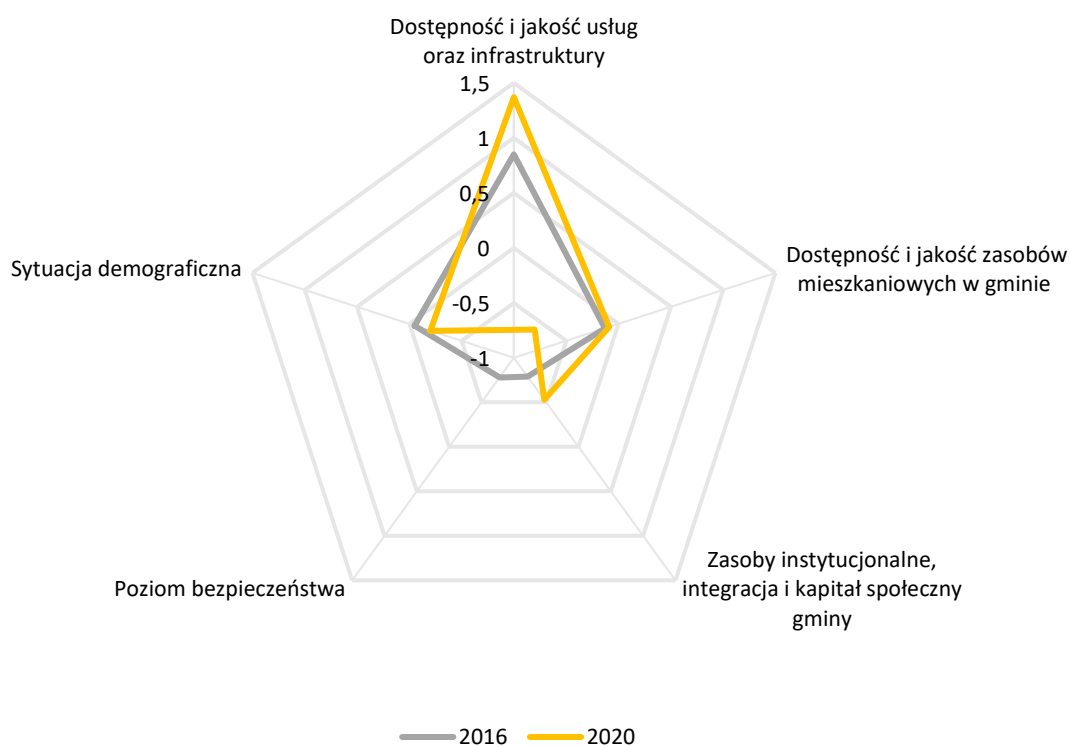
Dostępność i jakość usług oraz infrastruktury

1,5
1
0,5
0
-0,5
-1

Dostępność i jakość zasobów mieszkaniowych w gminie

Zasoby instytucjonalne, integracja i kapitał społeczny gminy

Poziom bezpieczeństwa

Sytuacja demograficzna

2016
2020